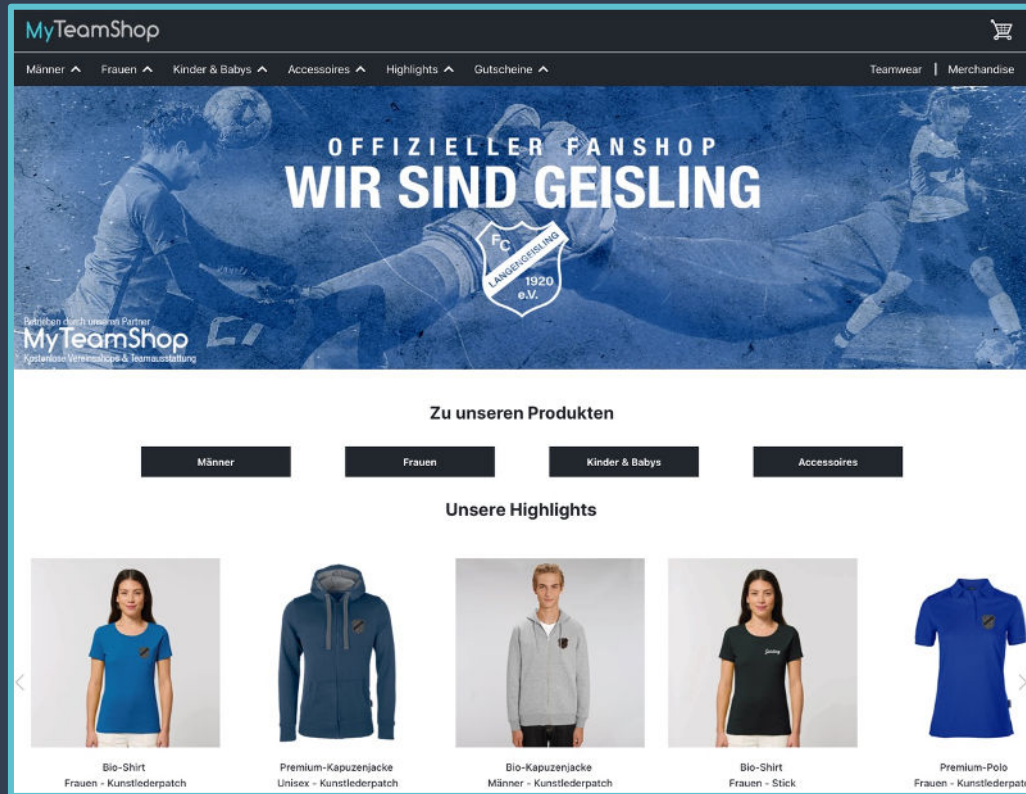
MyTeamShop

Männer Frauen Kinder & Babys Accessoires Highlights Gutscheine

Teamwear | Merchandise

OFFIZIELLER FANSHOP
WIR SIND GEISLING

FC LANGENGEISLING 1920 e.V.

Betrieben durch unseren Partner
MyTeamShop
Kostenlose Vereinsshops & Teamausstattung

Zu unseren Produkten

Männer
Frauen
Kinder & Babys
Accessoires

Unsere Highlights

Geisling

Bio-Shirt
Frauen - Kunstlederpatch

Premium-Kapuzenjacke
Unisex - Kunstlederpatch

Bio-Kapuzenjacke
Männer - Kunstlederpatch

Bio-Shirt
Frauen - Stick

Premium-Polo
Frauen - Kunstlederpatc